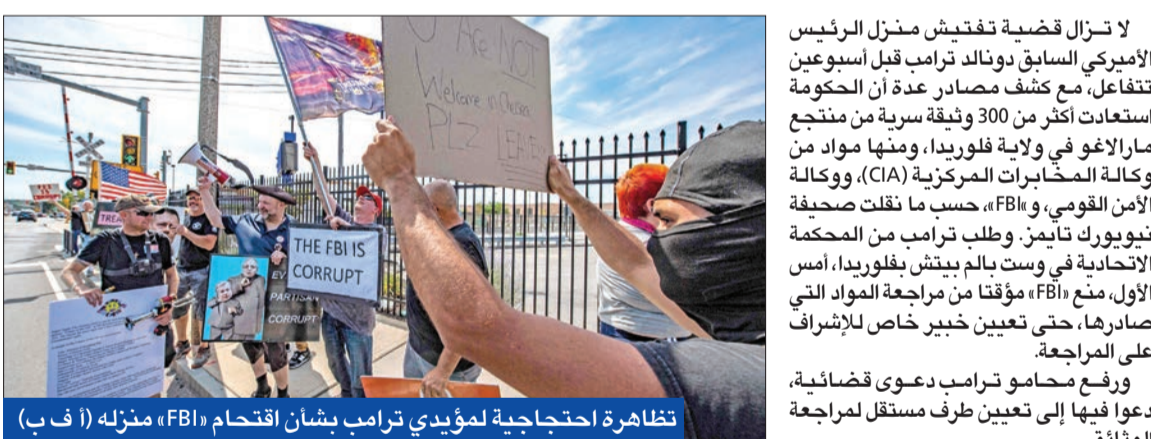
U Are NOT
Welcome in Chelsea
PLZ LEAVE

THE FBI IS CORRUPT

EVIL PARTISAN CORRUPT

TREA

تظاهرة احتجاجية لمؤيدي ترامب بشأن اقتحام «FBI» منزله (أ ف ب)

لا تزال قضية تفتيش منزل الرئيس الأميركي السابق دونالد ترامب قبل أسبوعين تتفاعل، مع كشف مصادر عدة أن الحكومة استعادت أكثر من 300 وثيقة سرية من منتجع مارالاغو في ولاية فلوريدا، ومنها مواد من وكالة المخابرات المركزية (CIA)، ووكالة الأمن القومي، و«FBI»، حسب ما نقلت صحيفة نيويورك تايمز. وطلب ترامب من المحكمة الاتحادية في وست بالم بيتش بفلوريدا، أمس الأول، منع «FBI» مؤقتا من مراجعة المواد التي صادرها، حتى تعيين خبير خاص للإشراف على المراجعة.

ورفع محامو ترامب دعوى قضائية، دعوا فيها إلى تعيين طرف مستقل لمراجعة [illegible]